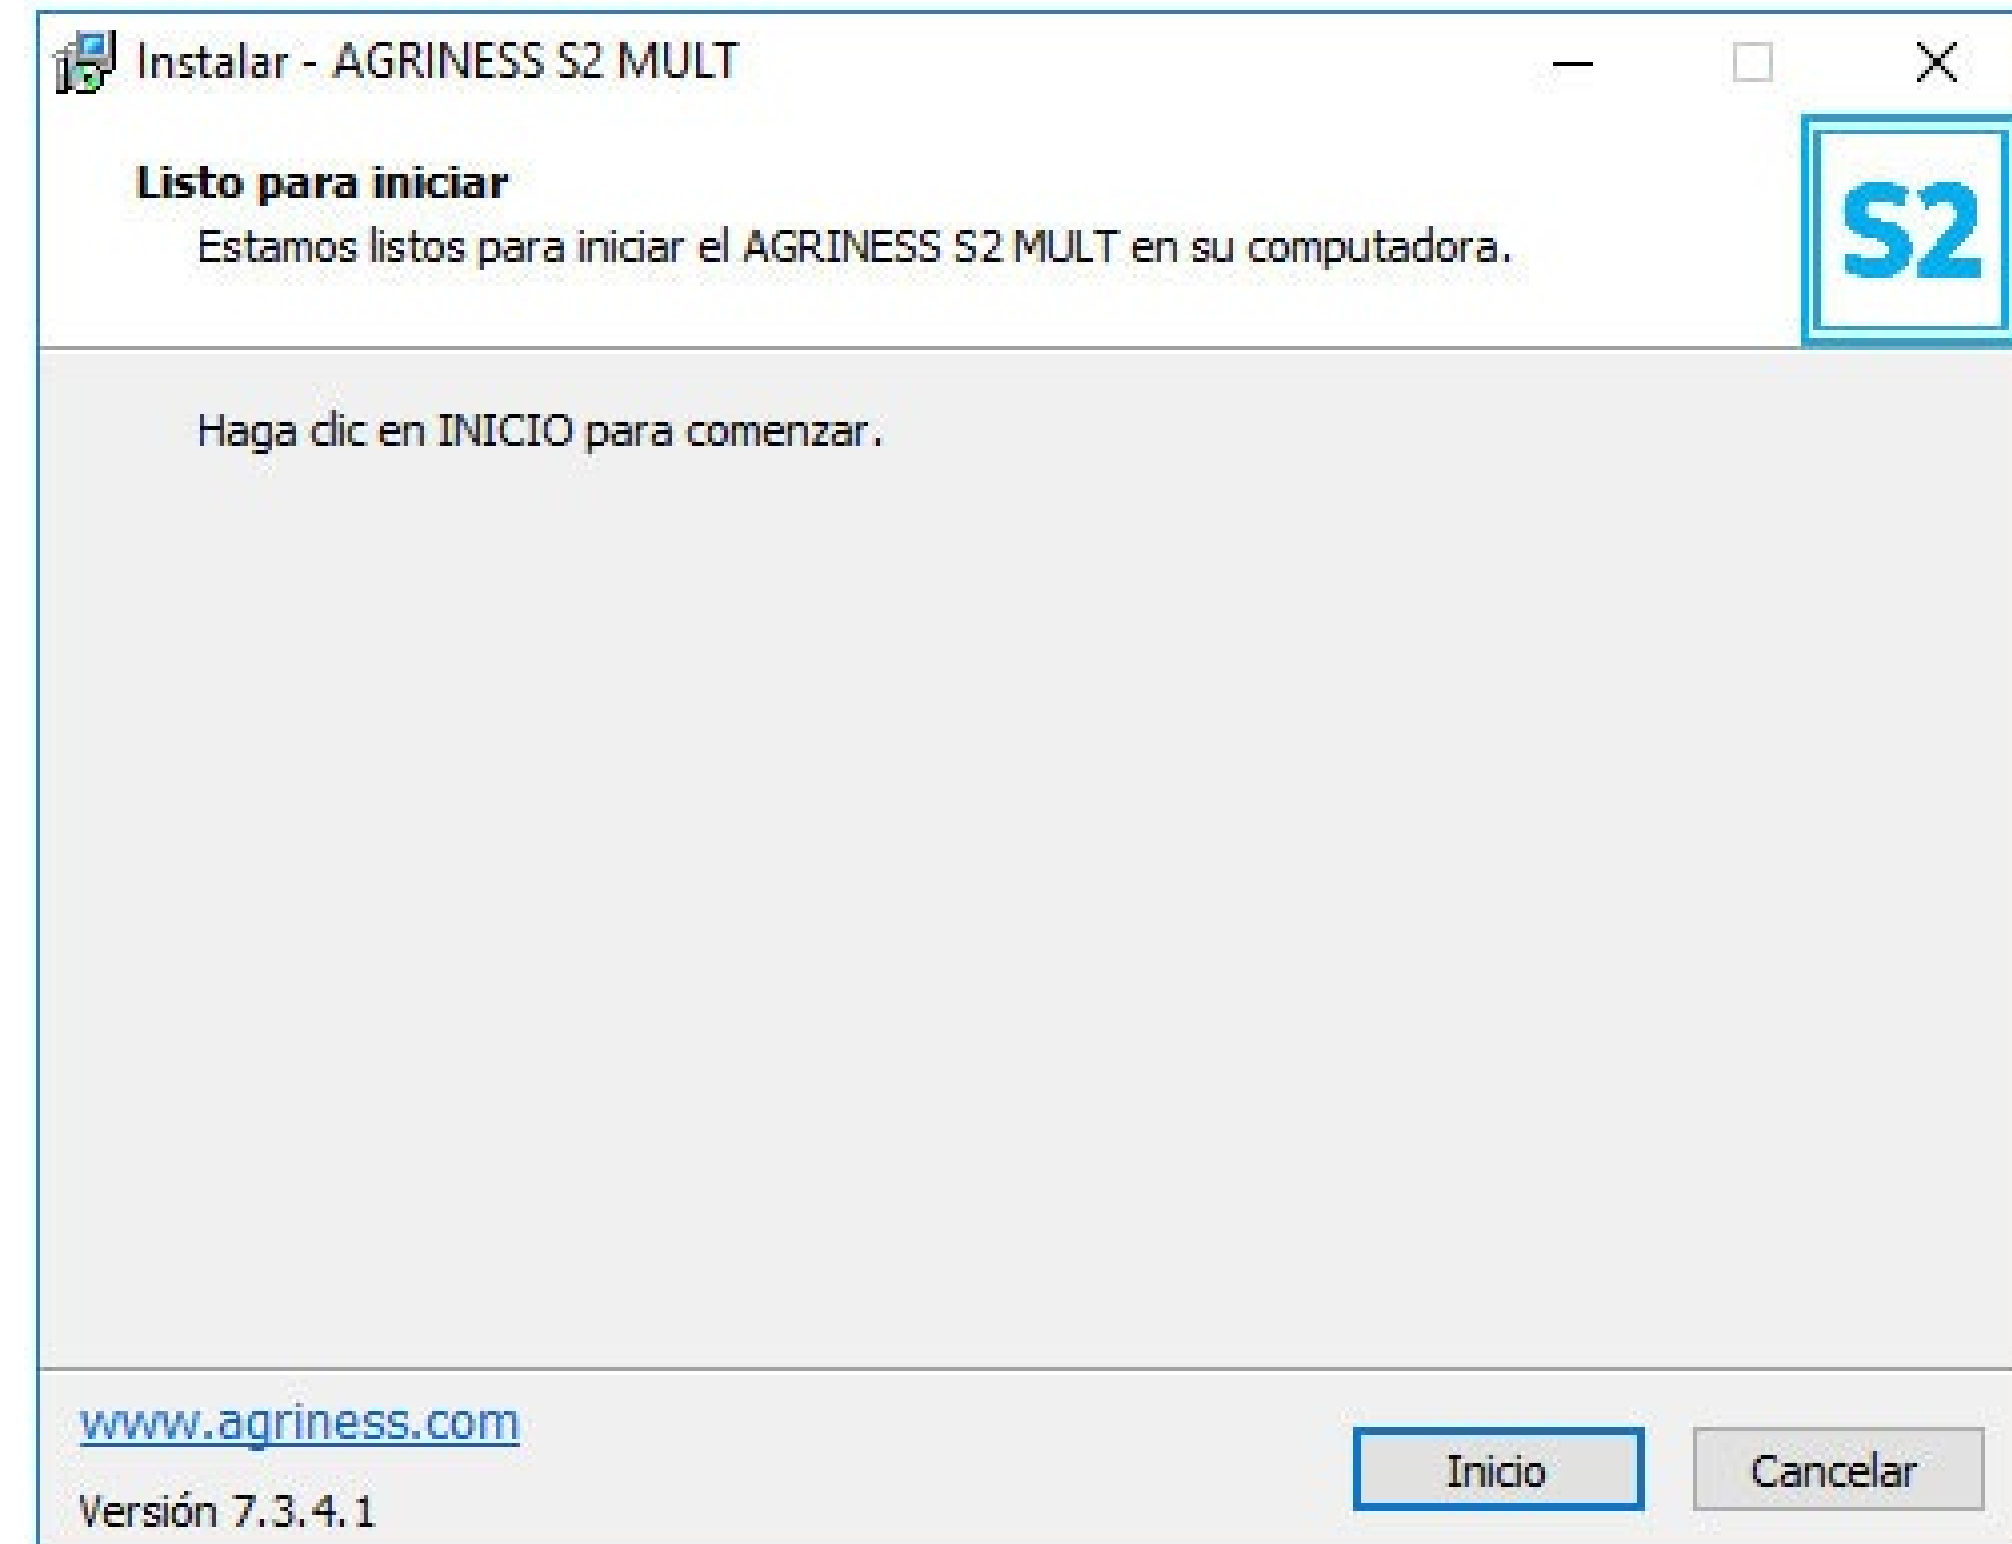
Instalar - AGRINESS S2 MULT

Listo para iniciar

Estamos listos para iniciar el AGRINESS S2 MULT en su computadora.

S2

Haga clic en INICIO para comenzar.

www.agriness.com

Versión 7.3.4.1

Inicio

Cancelar